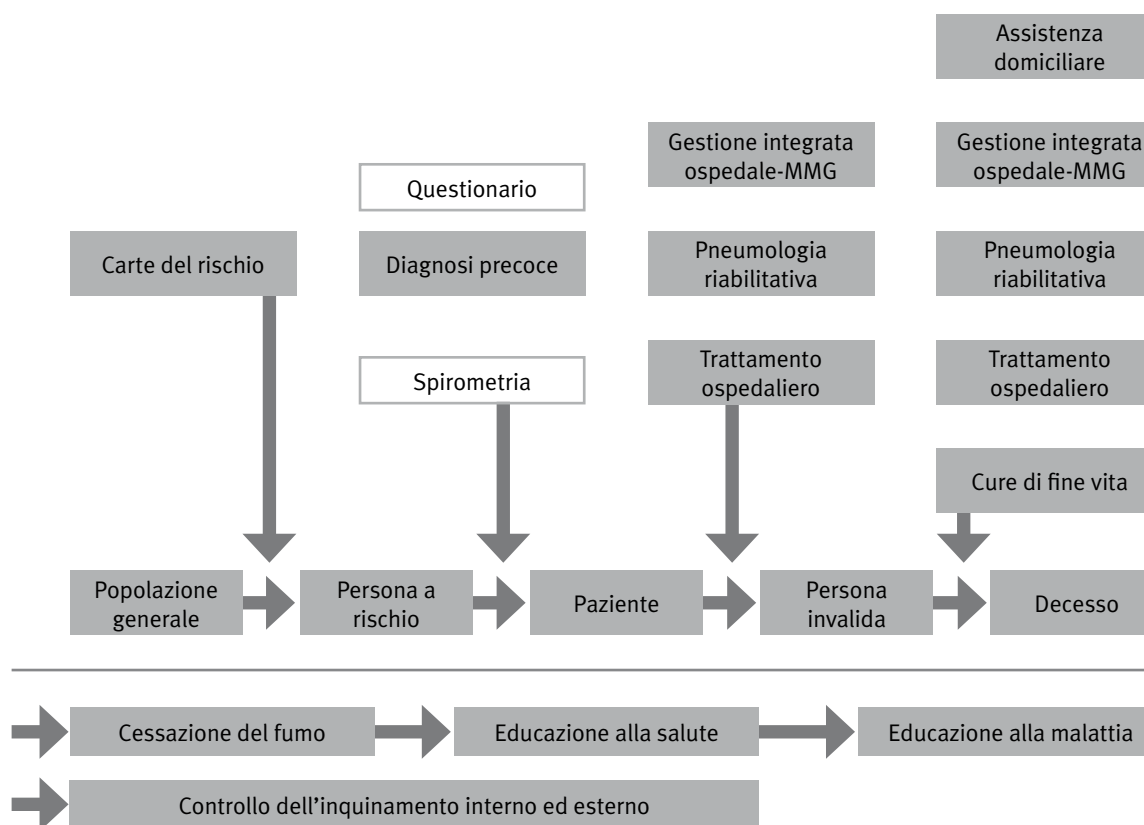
Assistenza domiciliare

Gestione integrata ospedale-MMG

Gestione integrata ospedale-MMG

Questionario

Carte del rischio

Diagnosi precoce

Pneumologia riabilitativa

Pneumologia riabilitativa

Spirometria

Trattamento ospedaliero

Trattamento ospedaliero

Cure di fine vita

Popolazione generale

Persona a rischio

Paziente

Persona invalida

Decesso

Cessazione del fumo

Educazione alla salute

Educazione alla malattia

Controllo dell'inquinamento interno ed esterno